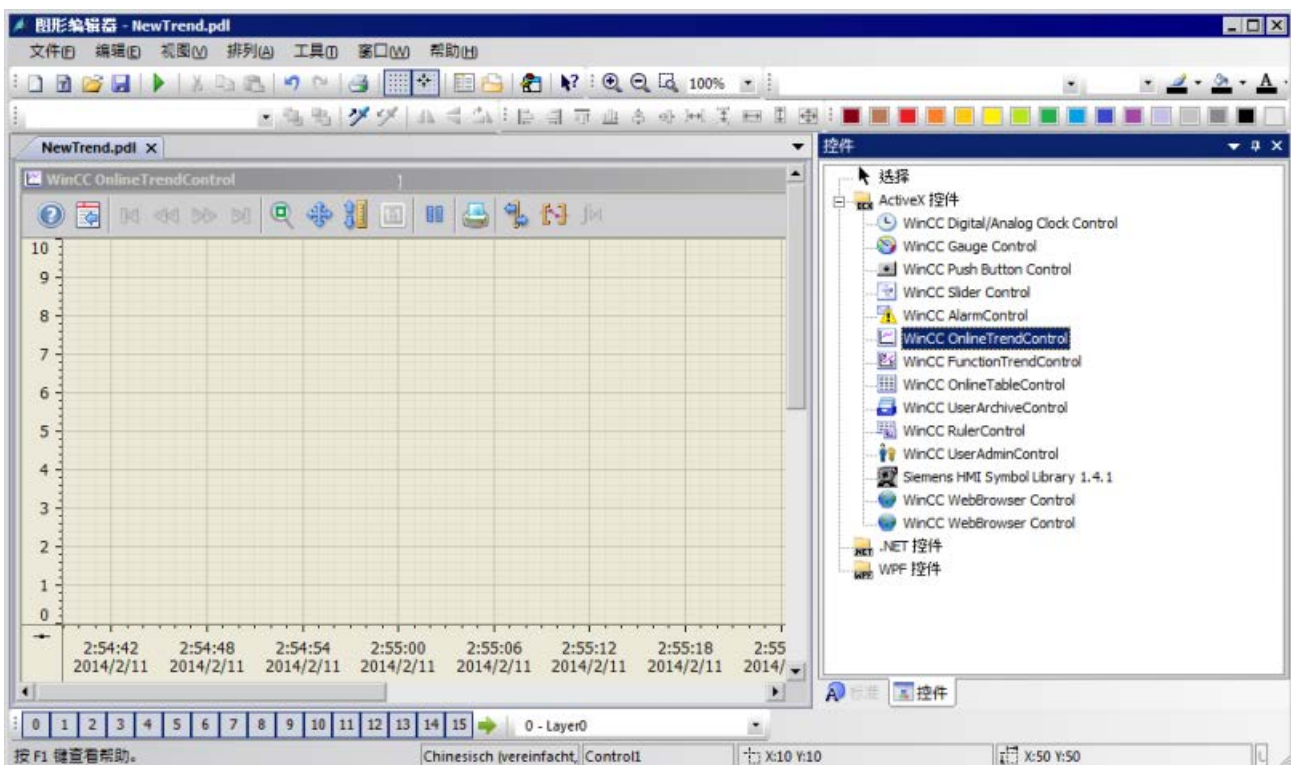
图形编辑器 - NewTrend.pdl

文件(F) 编辑(E) 视图(V) 排列(A) 工具(T) 窗口(W) 帮助(H)

100%

NewTrend.pdl ×

WinCC OnlineTrendControl

10
9
8
7
6
5
4
3
2
1
0

2:54:42 2014/2/11
2:54:48 2014/2/11
2:54:54 2014/2/11
2:55:00 2014/2/11
2:55:06 2014/2/11
2:55:12 2014/2/11
2:55:18 2014/2/11
2:55 2014/

控件

选择
ActiveX 控件
WinCC Digital/Analog Clock Control
WinCC Gauge Control
WinCC Push Button Control
WinCC Slider Control
WinCC AlarmControl
WinCC OnlineTrendControl
WinCC FunctionTrendControl
WinCC OnlineTableControl
WinCC UserArchiveControl
WinCC RulerControl
WinCC UserAdminControl
Siemens HMI Symbol Library 1.4.1
WinCC WebBrowser Control
WinCC WebBrowser Control
.NET 控件
WPF 控件

标准 控件

0 1 2 3 4 5 6 7 8 9 10 11 12 13 14 15 0 - Layer0

按 F1 键查看帮助。 Chinesisch (vereinfacht, Control1 X:10 Y:10 X:50 Y:50